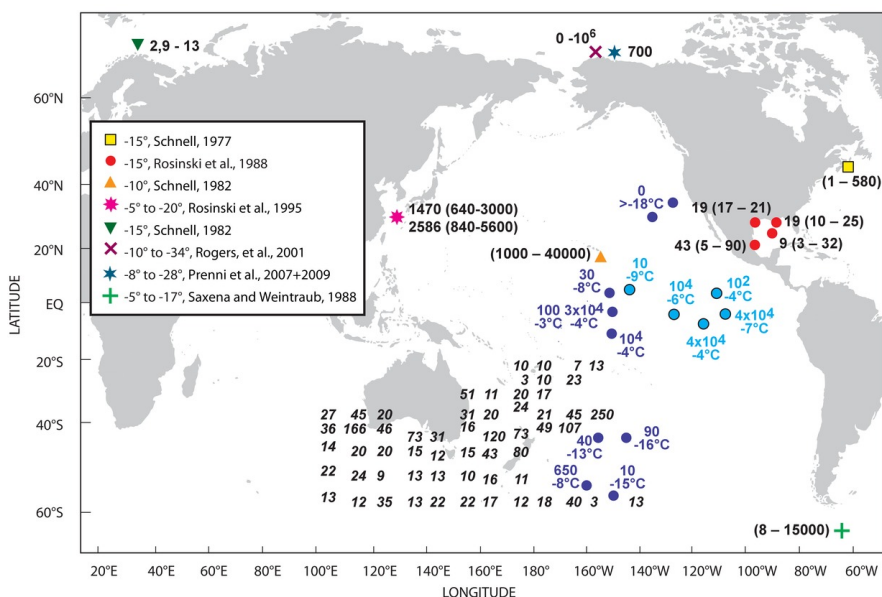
2,9 - 13

0 -$10^6$

700

60°N

-15°, Schnell, 1977
-15°, Rosinski et al., 1988
-10°, Schnell, 1982
-5° to -20°, Rosinski et al., 1995
-15°, Schnell, 1982
-10° to -34°, Rogers, et al., 2001
-8° to -28°, Prenni et al., 2007+2009
-5° to -17°, Saxena and Weintraub, 1988

40°N

20°N

EQ

20°S

40°S

60°S

LATITUDE

1470 (640-3000)
2586 (840-5600)

(1000 – 40000)

0
>-18°C

19 (17 – 21)

19 (10 – 25)

43 (5 – 90)

9 (3 – 32)

(1 – 580)

30
-8°C

10
-9°C

104
-6°C

102
-4°C

100
-3°C

3x104
-4°C

4x104
-7°C

104
-4°C

4x104
-4°C

10 10 7 13
3 10 23
51 11 20 17
31 20 24
27 45 20 21 45 250
36 166 46 16 49 107
73 31 120 73
14 20 20 15 12 15 43 80
22 24 9 13 13 10 16 11
13 12 35 13 22 22 17 12 18 40 3 13

40
-13°C

90
-16°C

650
-8°C

10
-15°C

(8 – 15000)

20°E 40°E 60°E 80°E 100°E 120°E 140°E 160°E 180° 160°W 140°W 120°W 100°W 80°W 60°W

LONGITUDE